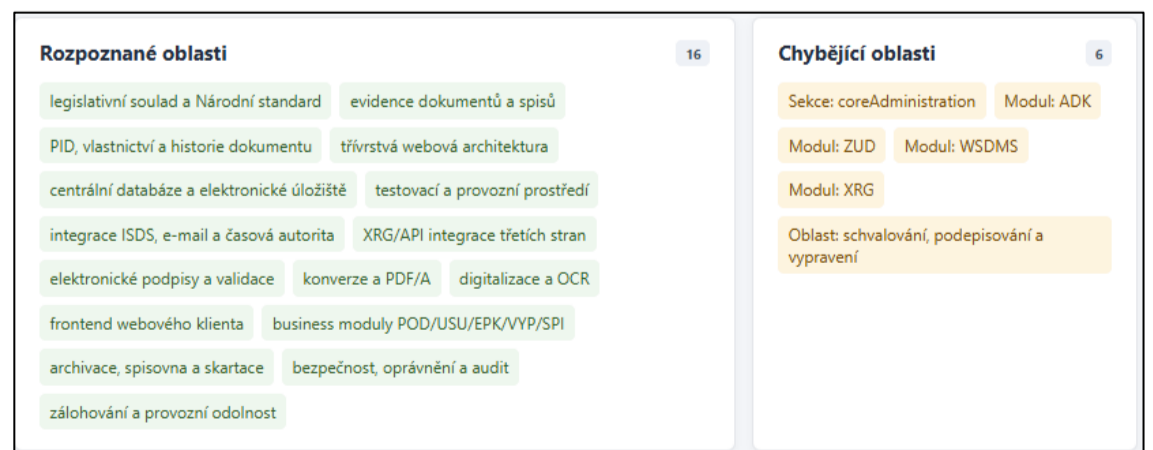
Rozpoznané oblasti 16

legislativní soulad a Národní standard

evidence dokumentů a spisů

PID, vlastnictví a historie dokumentu

třívrstvá webová architektura

centrální databáze a elektronické úložiště

testovací a provozní prostředí

integrace ISDS, e-mail a časová autorita

XRG/API integrace třetích stran

elektronické podpisy a validace

konverze a PDF/A

digitalizace a OCR

frontend webového klienta

business moduly POD/USU/EPK/VYP/SPI

archivace, spisovna a skartace

bezpečnost, oprávnění a audit

zálohování a provozní odolnost

Chybějící oblasti 6

Sekce: coreAdministration

Modul: ADK

Modul: ZUD

Modul: WSDMS

Modul: XRG

Oblast: schvalování, podepisování a vypravení